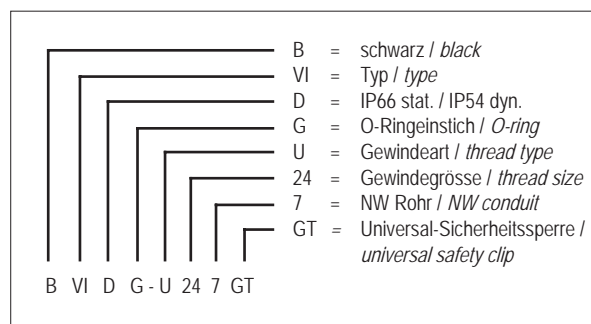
B = schwarz / *black*
VI = Typ / *type*
D = IP66 stat. / IP54 dyn.
G = O-Ringeinstich / *O-ring*
U = Gewindeart / *thread type*
24 = Gewindegrösse / *thread size*
7 = NW Rohr / *NW conduit*
GT = Universal-Sicherheitssperre / *universal safety clip*

B VI D G - U 24 7 GT